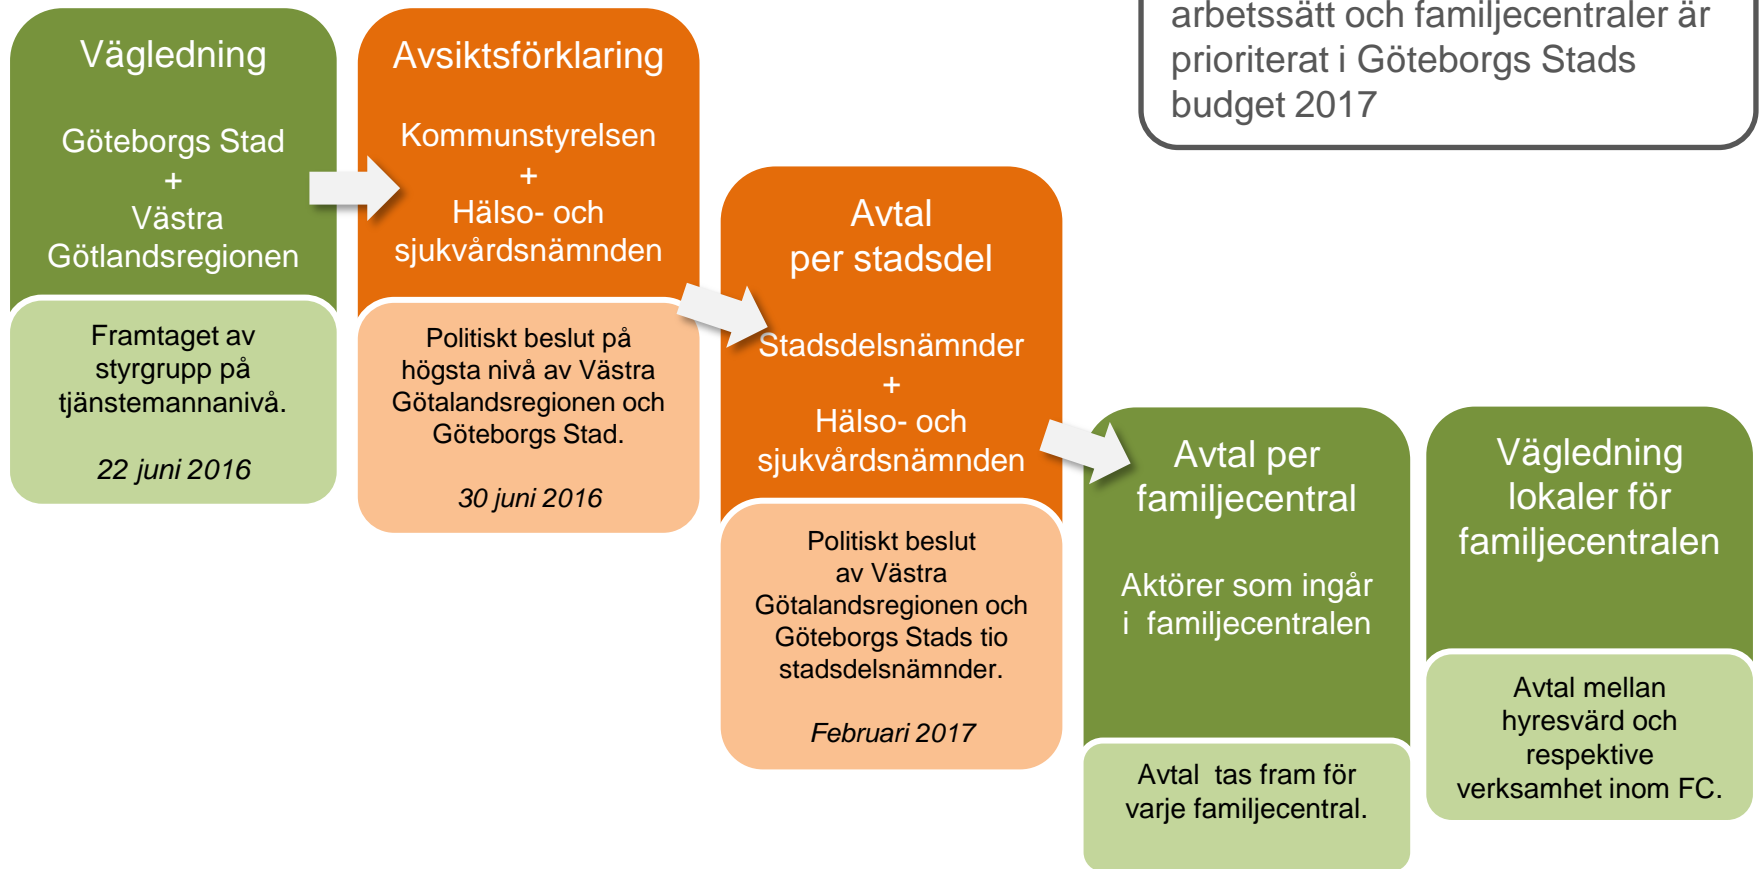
arbetssätt och familjecentraler är prioriterat i Göteborgs Stads budget 2017

Vägledning

Göteborgs Stad
+
Västra Götlandsregionen

Framtaget av styrgrupp på tjänstemannanivå.

*22 juni 2016*

Avsiktsförklaring

Kommunstyrelsen
+
Hälso- och sjukvårdsnämnden

Politiskt beslut på högsta nivå av Västra Götalandsregionen och Göteborgs Stad.

*30 juni 2016*

Avtal per stadsdel

Stadsdelsnämnder
+
Hälso- och sjukvårdsnämnden

Politiskt beslut av Västra Götalandsregionen och Göteborgs Stads tio stadsdelsnämnder.

*Februari 2017*

Avtal per familjecentral

Aktörer som ingår i familjecentralen

Avtal tas fram för varje familjecentral.

Vägledning lokaler för familjecentralen

Avtal mellan hyresvärd och respektive verksamhet inom FC.